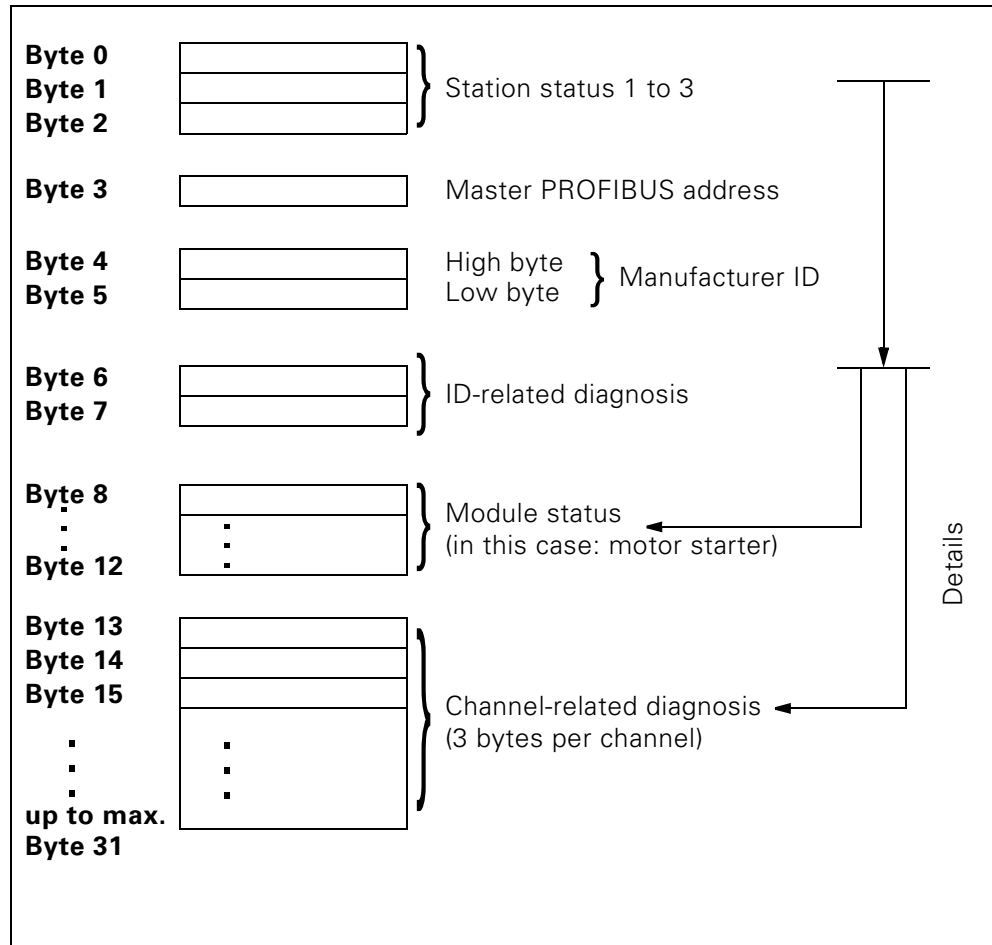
Byte 0
Byte 1
Byte 2

Station status 1 to 3

Byte 3

Master PROFIBUS address

Byte 4
Byte 5

High byte
Low byte

Manufacturer ID

Byte 6
Byte 7

ID-related diagnosis

Byte 8
⋮
Byte 12

Module status
(in this case: motor starter)

Details

Byte 13
Byte 14
Byte 15
⋮
up to max.
Byte 31

Channel-related diagnosis
(3 bytes per channel)